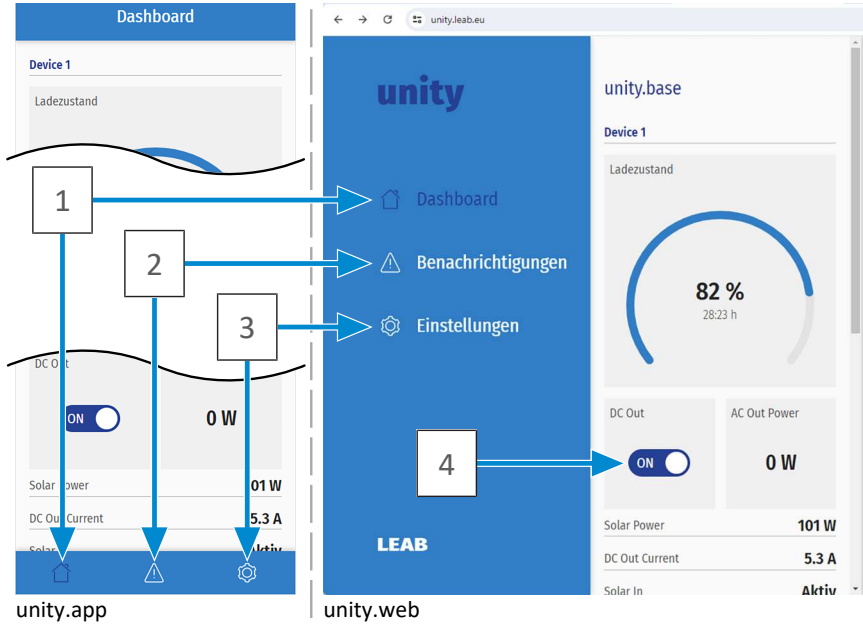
Dashboard

Device 1

Ladezustand

1

2

3

DC Out

ON

0 W

Solar Power 101 W

DC Out Current 5.3 A

Solar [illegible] Aktiv

unity.app

unity.leab.eu

unity

Dashboard

Benachrichtigungen

Einstellungen

LEAB

unity.base

Device 1

Ladezustand

82 %

28:23 h

DC Out

AC Out Power

4

ON

0 W

Solar Power 101 W

DC Out Current 5.3 A

Solar In Aktiv

unity.web